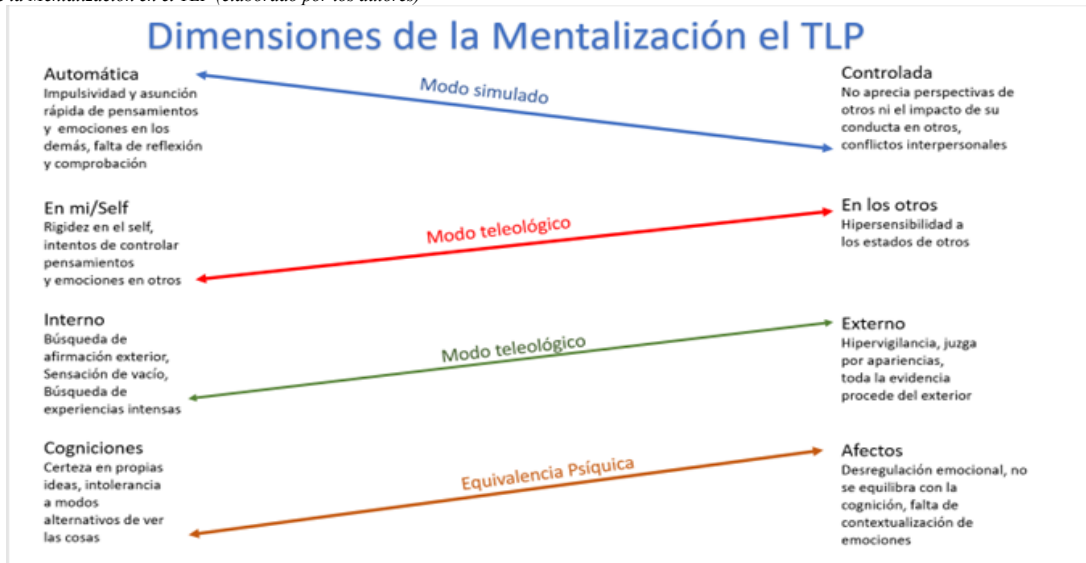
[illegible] la Mentalización en el TLP (Elaborado por los autores)

Dimensiones de la Mentalización el TLP

Automática
Impulsividad y asunción rápida de pensamientos y emociones en los demás, falta de reflexión y comprobación

Modo simulado

Controlada
No aprecia perspectivas de otros ni el impacto de su conducta en otros, conflictos interpersonales

En mi/Self
Rigidez en el self, intentos de controlar pensamientos y emociones en otros

Modo teleológico

En los otros
Hipersensibilidad a los estados de otros

Interno
Búsqueda de afirmación exterior, Sensación de vacío, Búsqueda de experiencias intensas

Modo teleológico

Externo
Hipervigilancia, juzga por apariencias, toda la evidencia procede del exterior

Cogniciones
Certeza en propias ideas, intolerancia a modos alternativos de ver las cosas

Equivalencia Psíquica

Afectos
Desregulación emocional, no se equilibra con la cognición, falta de contextualización de emociones